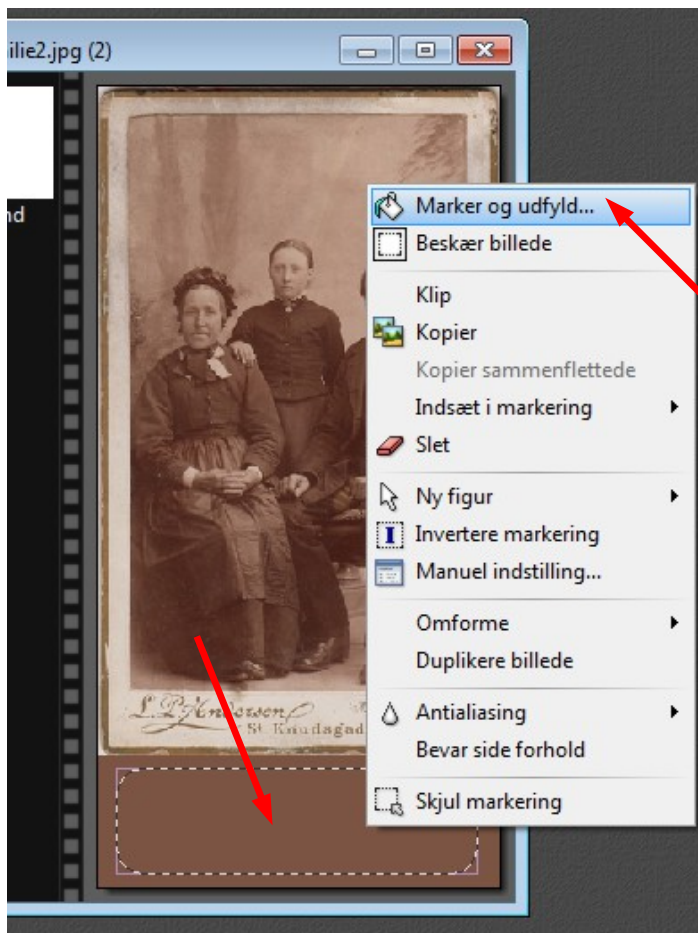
ilie2.jpg (2)

nd

L. P. Andersen
St. Knudsgade

Marker og udfyld...
Beskær billede
Klip
Kopier
Kopier sammenflettede
Indsæt i markering
Slet
Ny figur
Invertere markering
Manuel indstilling...
Omforme
Duplikere billede
Antialiasing
Bevar side forhold
Skjul markering